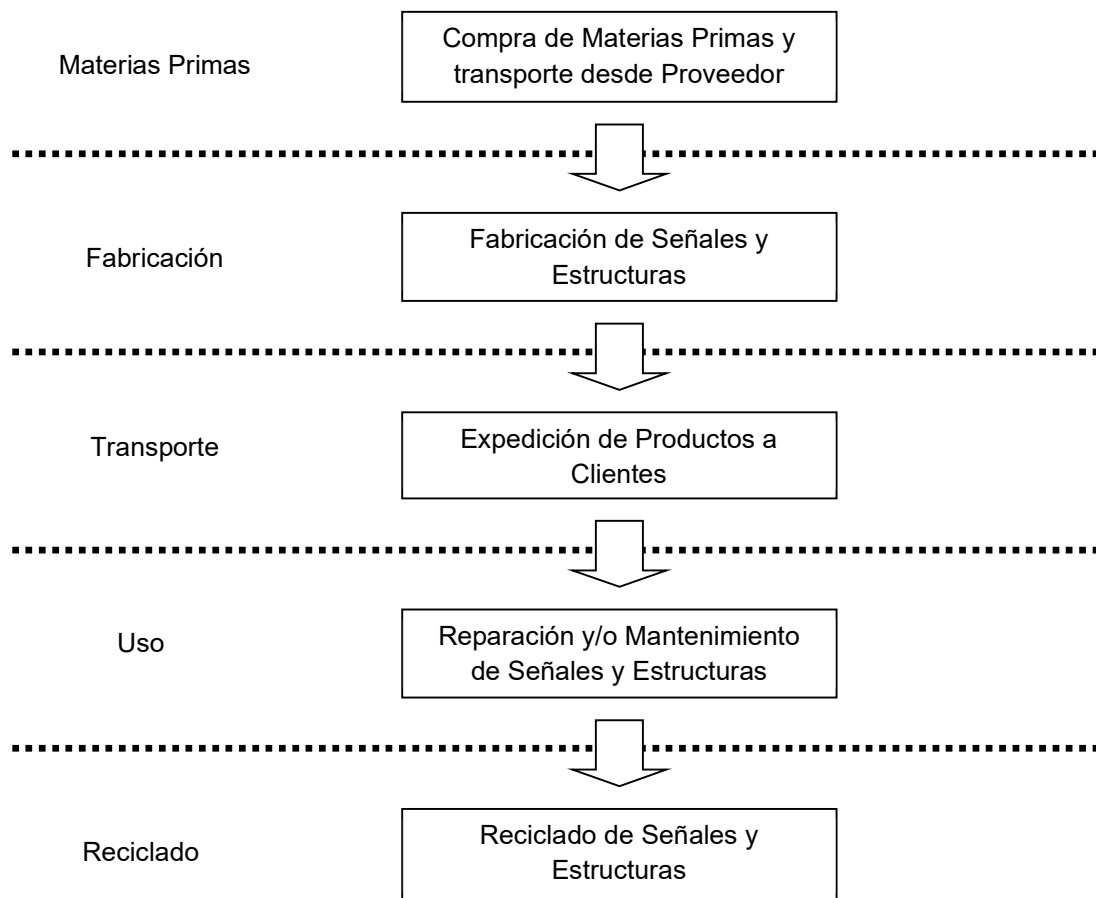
Materias Primas

Compra de Materias Primas y transporte desde Proveedor

Fabricación

Fabricación de Señales y Estructuras

Transporte

Expedición de Productos a Clientes

Uso

Reparación y/o Mantenimiento de Señales y Estructuras

Reciclado

Reciclado de Señales y Estructuras